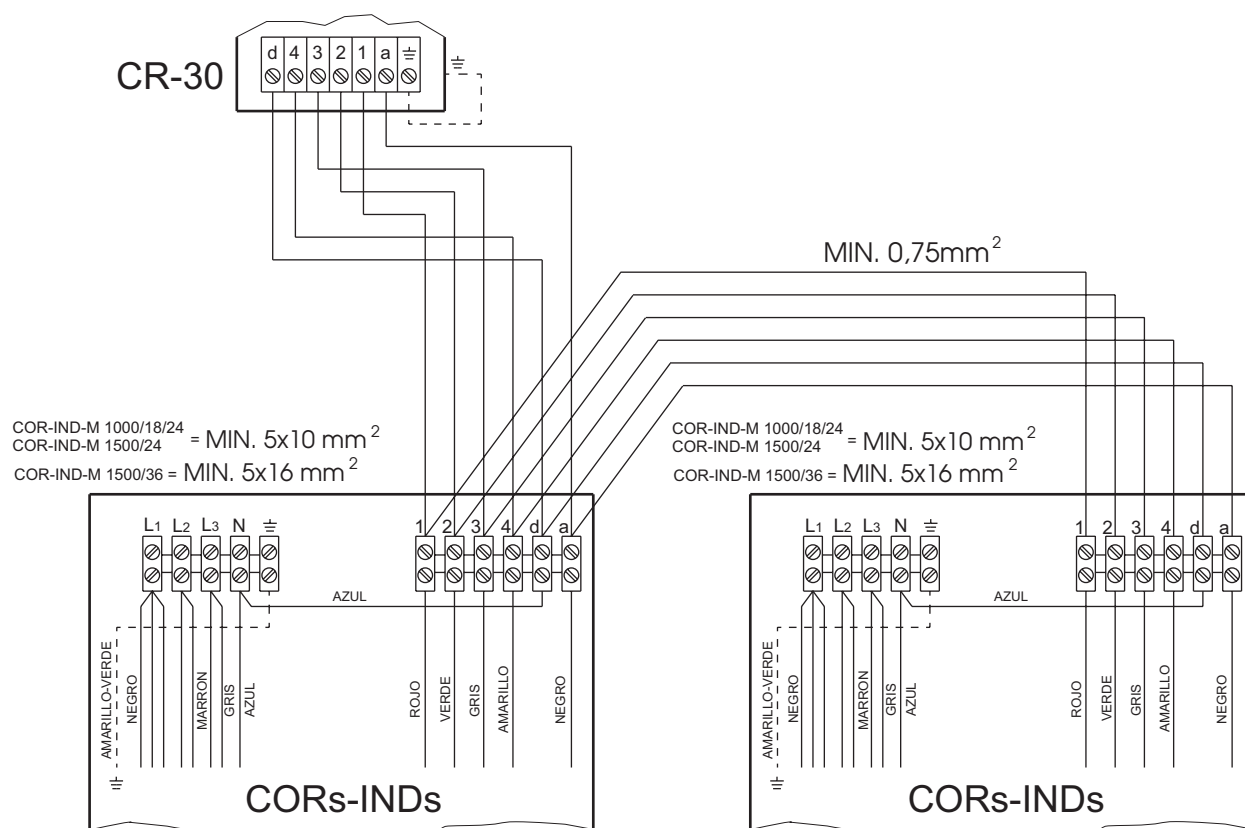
CR-30

d 4 3 2 1 a ⏚

⏚

MIN. 0,75mm$^2$

COR-IND-M 1000/18/24
COR-IND-M 1500/24 = MIN. 5x10 mm$^2$
COR-IND-M 1500/36 = MIN. 5x16 mm$^2$

L1 L2 L3 N ⏚

1 2 3 4 d a

AZUL

AMARILLO-VERDE NEGRO MARRON GRIS AZUL

ROJO VERDE GRIS AMARILLO NEGRO

⏚

CORs-INDs

COR-IND-M 1000/18/24
COR-IND-M 1500/24 = MIN. 5x10 mm$^2$
COR-IND-M 1500/36 = MIN. 5x16 mm$^2$

L1 L2 L3 N ⏚

1 2 3 4 d a

AZUL

AMARILLO-VERDE NEGRO MARRON GRIS AZUL

ROJO VERDE GRIS AMARILLO NEGRO

⏚

CORs-INDs